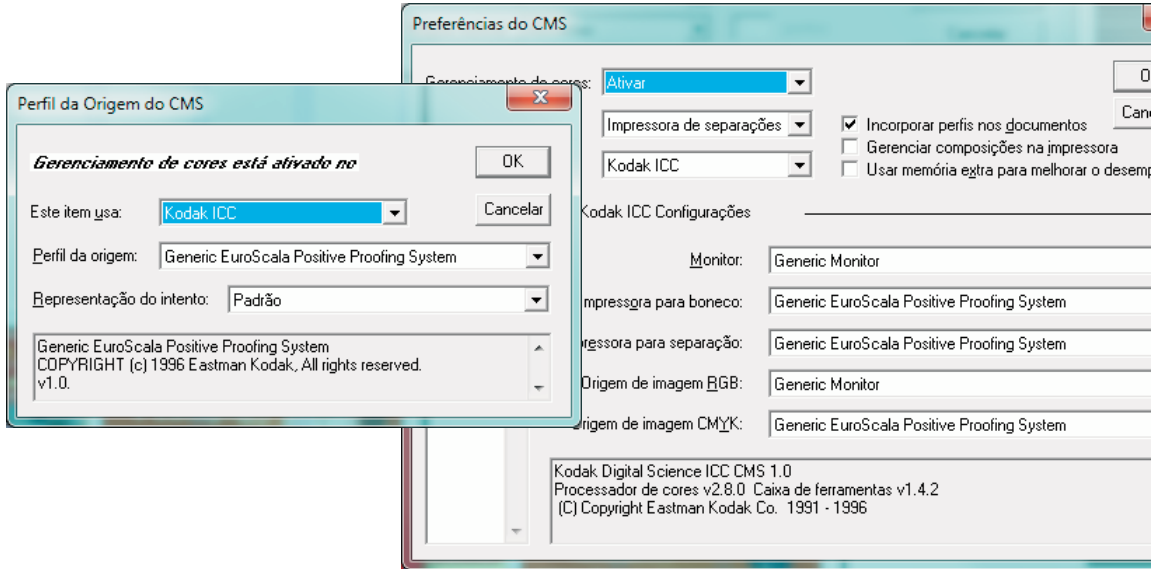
Preferências do CMS

Gerenciamento de cores: Ativar

O

Canc

Impressora de separações

Incorporar perfis nos documentos

Gerenciar composições na impressora

Kodak ICC

Usar memória extra para melhorar o desemp

Kodak ICC Configurações

Monitor: Generic Monitor

Impressora para boneco: Generic EuroScala Positive Proofing System

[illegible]pressora para separação: Generic EuroScala Positive Proofing System

Origem de imagem RGB: Generic Monitor

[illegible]rigem de imagem CMYK: Generic EuroScala Positive Proofing System

Kodak Digital Science ICC CMS 1.0
Processador de cores v2.8.0 Caixa de ferramentas v1.4.2
(C) Copyright Eastman Kodak Co. 1991 - 1996

Perfil da Origem do CMS

Gerenciamento de cores está ativado no

OK

Cancelar

Este item usa: Kodak ICC

Perfil da origem: Generic EuroScala Positive Proofing System

Representação do intento: Padrão

Generic EuroScala Positive Proofing System
COPYRIGHT (c) 1996 Eastman Kodak, All rights reserved.
v1.0.